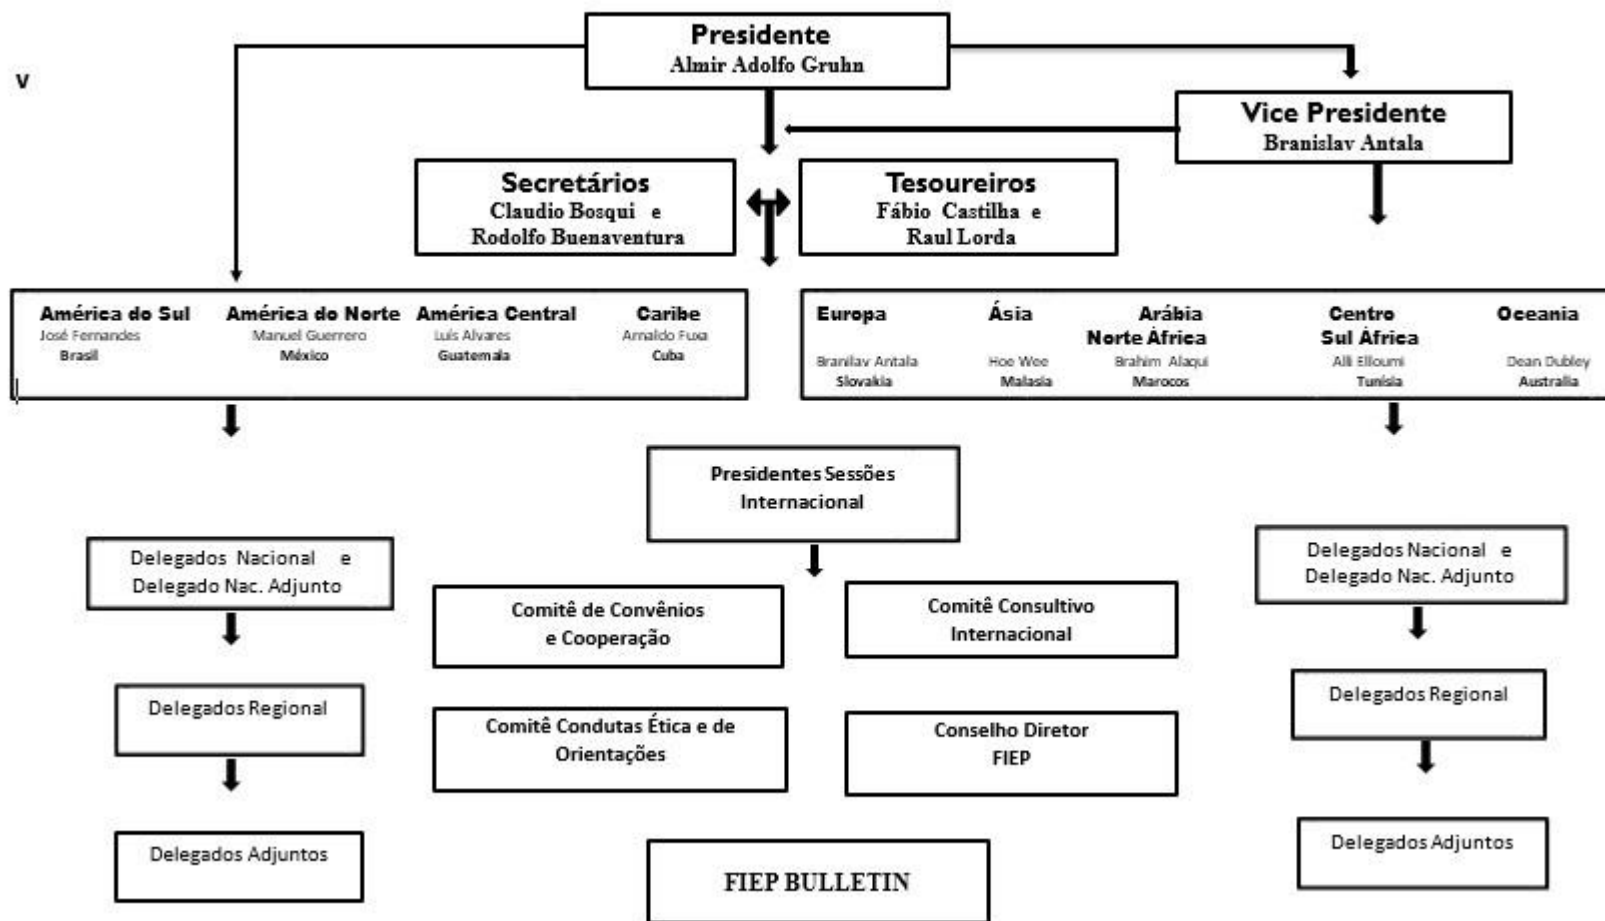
v

Presidente
Almir Adolfo Gruhn

Vice Presidente
Branislav Antala

Secretários
Claudio Bosqui e
Rodolfo Buenaventura

Tesoureiros
Fábio Castilha e
Raul Lorda

América do Sul
José Fernandes
Brasil

América do Norte
Manuel Guerrero
México

América Central
Luis Alvares
Guatemala

Caribe
Arnaldo Fuxa
Cuba

Europa
Branilav Antala
Slovakia

Ásia
Hoe Wee
Malasia

Arábia
Norte África
Brahim Alaqui
Marocos

Centro
Sul África
Alli Elloumi
Tunisia

Oceania
Dean Dubley
Australia

Presidentes Sessões
Internacional

Delegados Nacional e
Delegado Nac. Adjunto

Delegados Regional

Delegados Adjuntos

Comitê de Convênios
e Cooperação

Comitê Consultivo
Internacional

Comitê Condutas Ética e de
Orientações

Conselho Diretor
FIEP

FIEP BULLETIN

Delegados Nacional e
Delegado Nac. Adjunto

Delegados Regional

Delegados Adjuntos